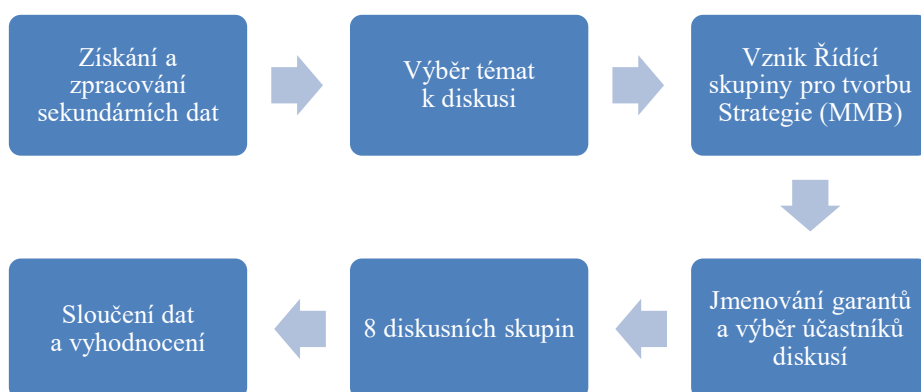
Získání a zpracování sekundárních dat

Výběr témat k diskusi

Vznik Řídící skupiny pro tvorbu Strategie (MMB)

Jmenování garantů a výběr účastníků diskusí

8 diskusních skupin

Sloučení dat a vyhodnocení